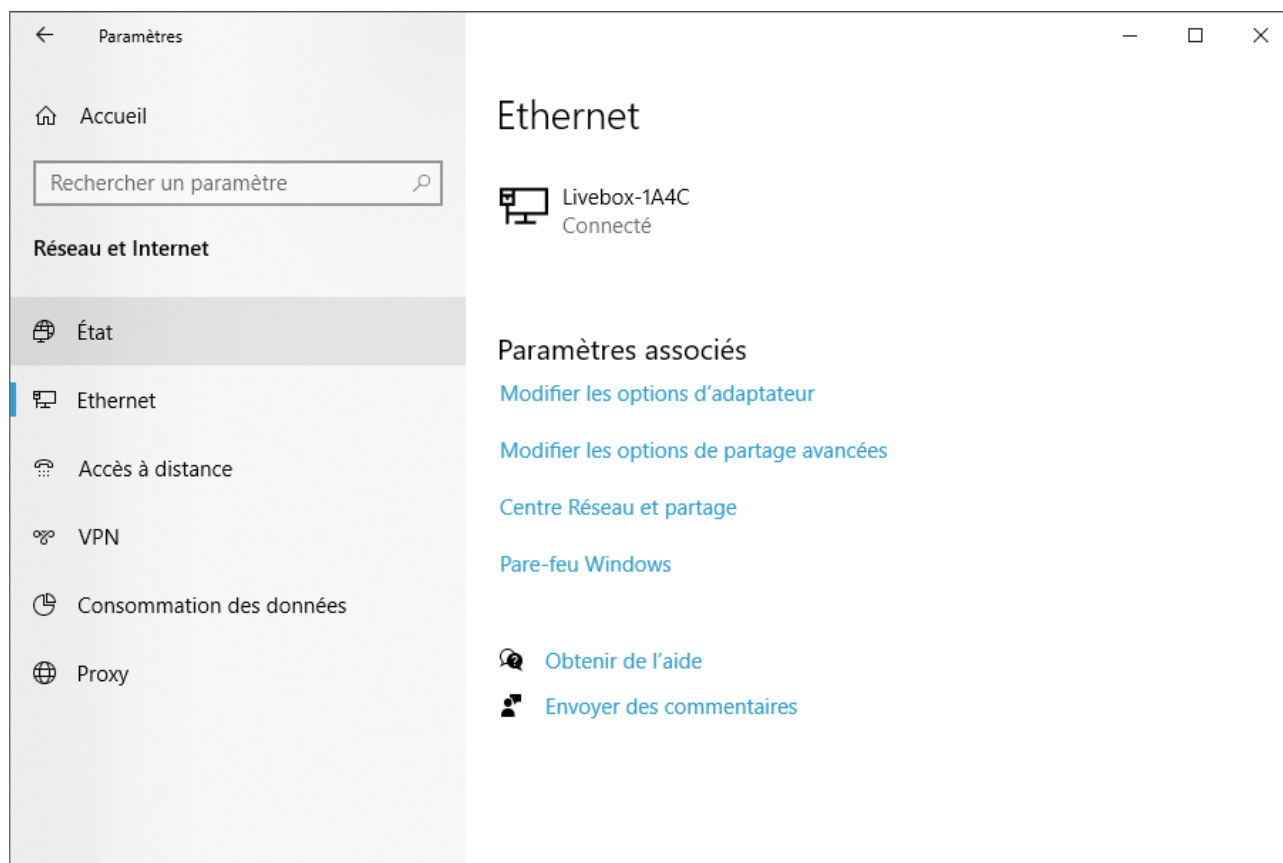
Paramètres

Accueil

Rechercher un paramètre

Réseau et Internet

État

Ethernet

Accès à distance

VPN

Consommation des données

Proxy

Ethernet

Livebox-1A4C
Connecté

Paramètres associés

Modifier les options d'adaptateur

Modifier les options de partage avancées

Centre Réseau et partage

Pare-feu Windows

Obtenir de l'aide

Envoyer des commentaires